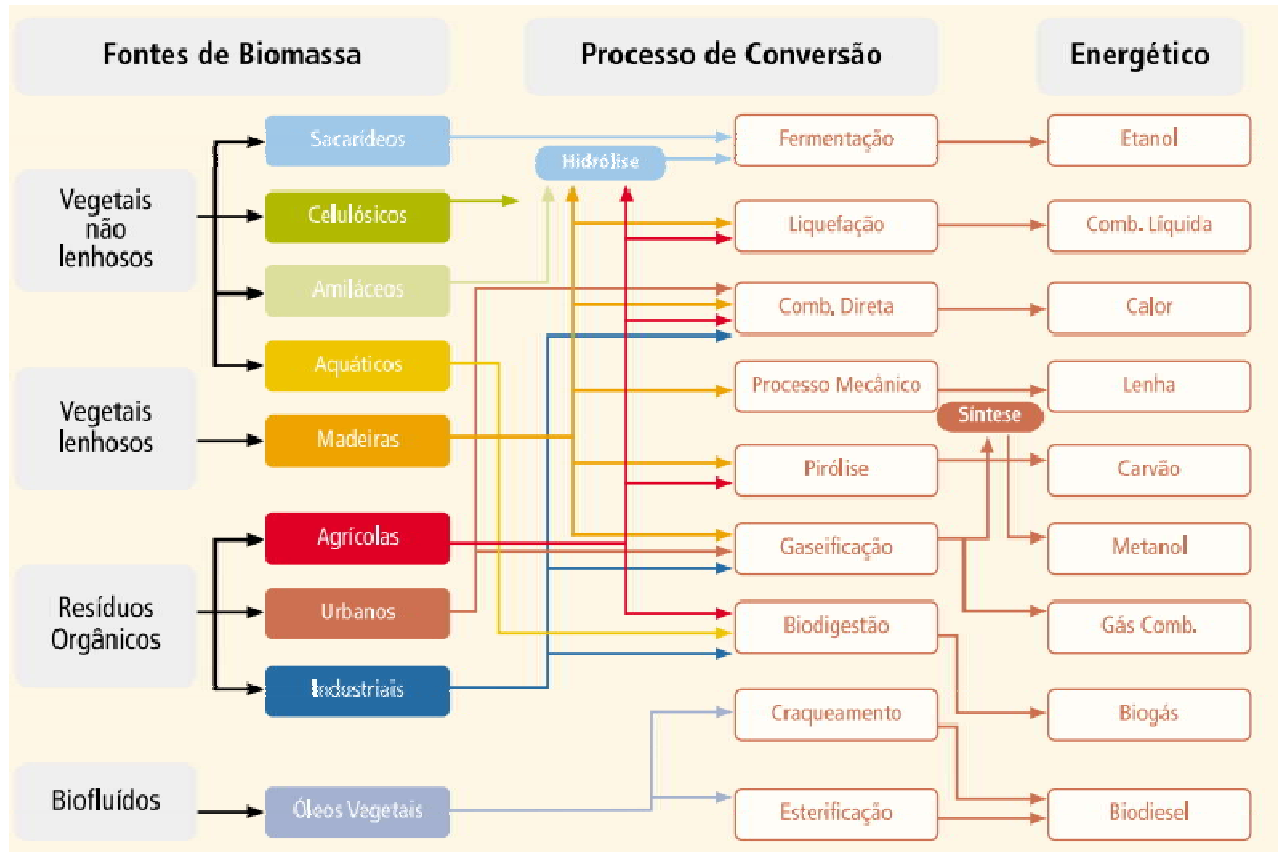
Fontes de Biomassa

Processo de Conversão

Energético

Vegetais não lenhosos

Sacarídeos

Celulósicos

Amiláceos

Aquáticos

Vegetais lenhosos

Madeiras

Resíduos Orgânicos

Agrícolas

Urbanos

Industriais

Biofluídos

Óleos Vegetais

Hidrólise

Fermentação

Liquefação

Comb. Direta

Processo Mecânico

Pirólise

Gaseificação

Biodigestão

Craqueamento

Esterificação

Síntese

Etanol

Comb. Líquida

Calor

Lenha

Carvão

Metanol

Gás Comb.

Biogás

Biodiesel